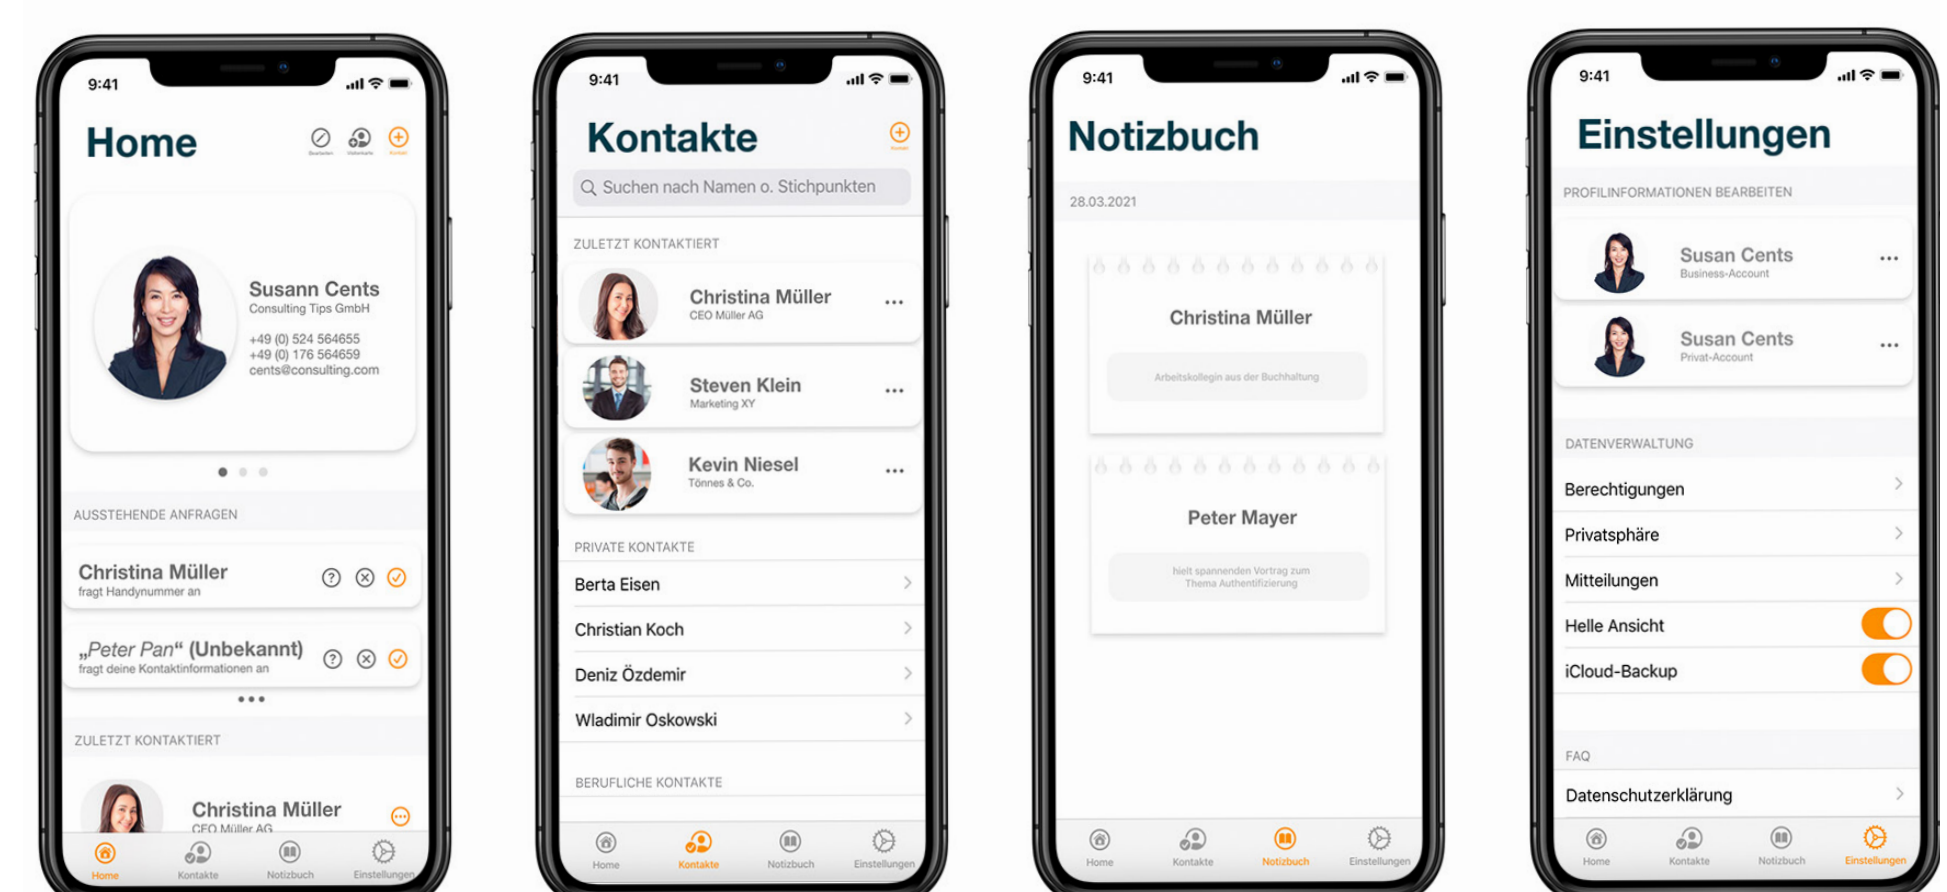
9:41

Home

Bearbeiten Visitenkarte Kontakt

Susann Cents
Consulting Tips GmbH
+49 (0) 524 564655
+49 (0) 176 564659
cents@consulting.com

AUSSTEHENDE ANFRAGEN

Christina Müller
fragt Handynummer an

„Peter Pan“ (Unbekannt)
fragt deine Kontaktinformationen an

ZULETZT KONTAKTIERT

Christina Müller
CEO Müller AG

Home Kontakte Notizbuch Einstellungen

9:41

Kontakte

Kontakt

Suchen nach Namen o. Stichpunkten

ZULETZT KONTAKTIERT

Christina Müller
CEO Müller AG

Steven Klein
Marketing XY

Kevin Niesel
Tönnes & Co.

PRIVATE KONTAKTE

Berta Eisen

Christian Koch

Deniz Özdemir

Wladimir Oskowski

BERUFLICHE KONTAKTE

Home Kontakte Notizbuch Einstellungen

9:41

Notizbuch

28.03.2021

Christina Müller

Arbeitskollegin aus der Buchhaltung

Peter Mayer

hielt spannenden Vortrag zum Thema Authentifizierung

Home Kontakte Notizbuch Einstellungen

9:41

Einstellungen

PROFILINFORMATIONEN BEARBEITEN

Susan Cents
Business-Account

Susan Cents
Privat-Account

DATENVERWALTUNG

Berechtigungen

Privatsphäre

Mitteilungen

Helle Ansicht

iCloud-Backup

FAQ

Datenschutzerklärung

Home Kontakte Notizbuch Einstellungen